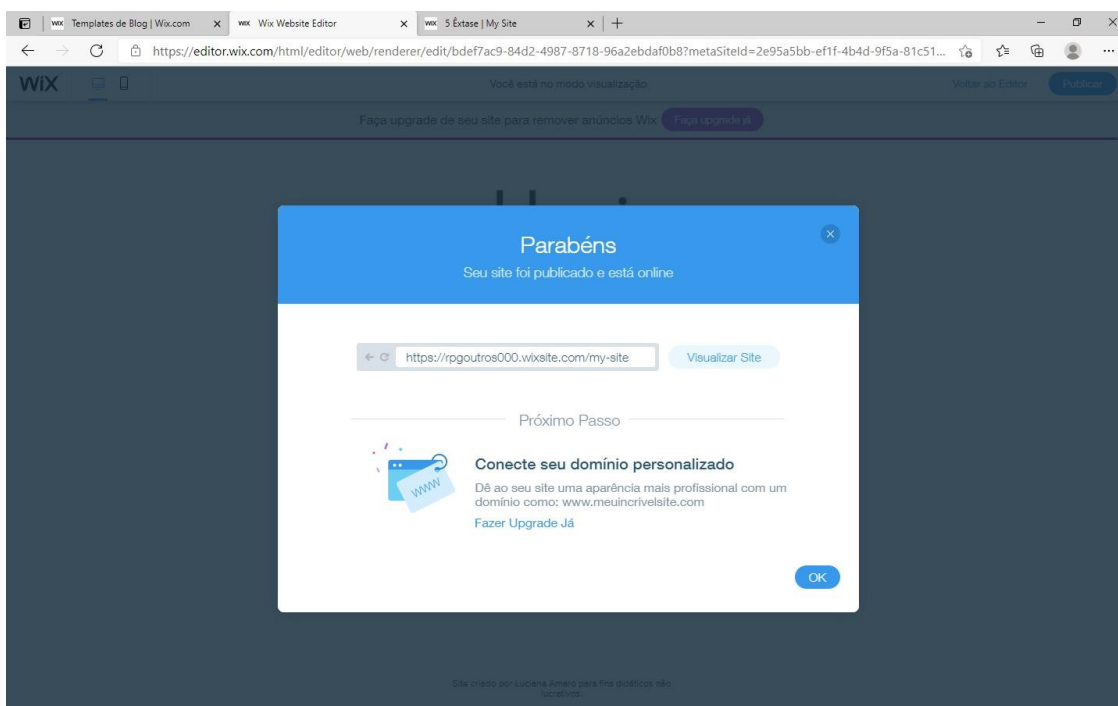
WiX Templates de Blog | Wix.com ×
WiX Wix Website Editor ×
WiX 5 Êxtase | My Site ×
+

https://editor.wix.com/html/editor/web/renderer/edit/bdef7ac9-84d2-4987-8718-96a2ebdaf0b8?metaSiteId=2e95a5bb-ef1f-4b4d-9f5a-81c51...

WiX

Você está no modo visualização

Voltar ao Editor

Publicar

Faça upgrade de seu site para remover anúncios Wix

Faça upgrade já

Parabéns

Seu site foi publicado e está online

https://rpgoutros000.wixsite.com/my-site

Visualizar Site

Próximo Passo

WWW

Conecte seu domínio personalizado

Dê ao seu site uma aparência mais profissional com um domínio como: www.meuincrivelsite.com

Fazer Upgrade Já

OK

Site criado por Luciana Amaro para fins didáticos não lucrativos.